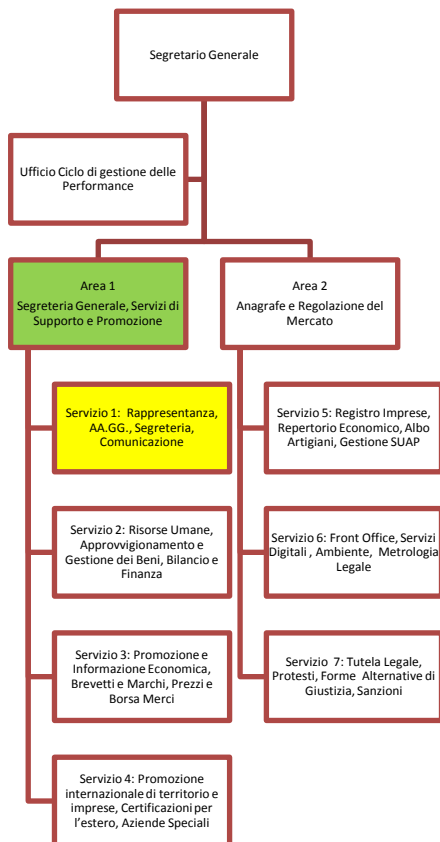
Segretario Generale

Ufficio Ciclo di gestione delle Performance

Area 1
Segreteria Generale, Servizi di Supporto e Promozione

Area 2
Anagrafe e Regolazione del Mercato

Servizio 1: Rappresentanza, AA.GG., Segreteria, Comunicazione

Servizio 2: Risorse Umane, Approvvigionamento e Gestione dei Beni, Bilancio e Finanza

Servizio 3: Promozione e Informazione Economica, Brevetti e Marchi, Prezzi e Borsa Merci

Servizio 4: Promozione internazionale di territorio e imprese, Certificazioni per l'estero, Aziende Speciali

Servizio 5: Registro Imprese, Repertorio Economico, Albo Artigiani, Gestione SUAP

Servizio 6: Front Office, Servizi Digitali , Ambiente, Metrologia Legale

Servizio 7: Tutela Legale, Protesti, Forme Alternative di Giustizia, Sanzioni